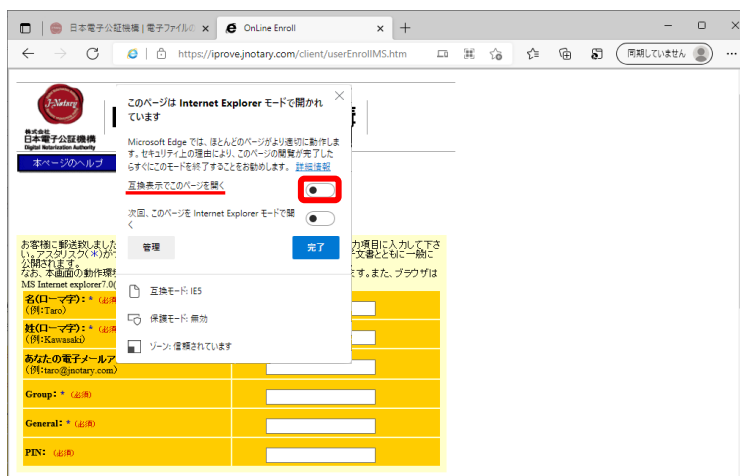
日本電子公証機構 | 電子ファイルの

OnLine Enroll

https://iprove.jnotary.com/client/userEnrollMS.htm

同期していません

J-Notary

株式会社
日本電子公証機構
Digital Notarization Authority

本ページのヘルプ

このページは Internet Explorer モードで開かれています

Microsoft Edge では、ほとんどのページがより適切に動作します。セキュリティ上の理由により、このページの閲覧が完了したらすぐにこのモードを終了することをお勧めします。 詳細情報

互換表示でこのページを開く

次回、このページを Internet Explorer モードで開く

管理

完了

互換モード: IE5

保護モード: 無効

ゾーン: 信頼されています

お客様に郵送致しました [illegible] 力項目に入力して下さい。アスタリスク(*)が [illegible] 文書とともに一緒に公開されます。
なお、本画面の動作環境 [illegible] す。また、ブラウザは MS Internet explorer7.0(

名(ローマ字): * (必須)
(例:Taro)

姓(ローマ字): * (必須)
(例:Kawasaki)

あなたの電子メールア
(例:taro@jnotary.com)

Group: * (必須)

General: * (必須)

PIN: (必須)